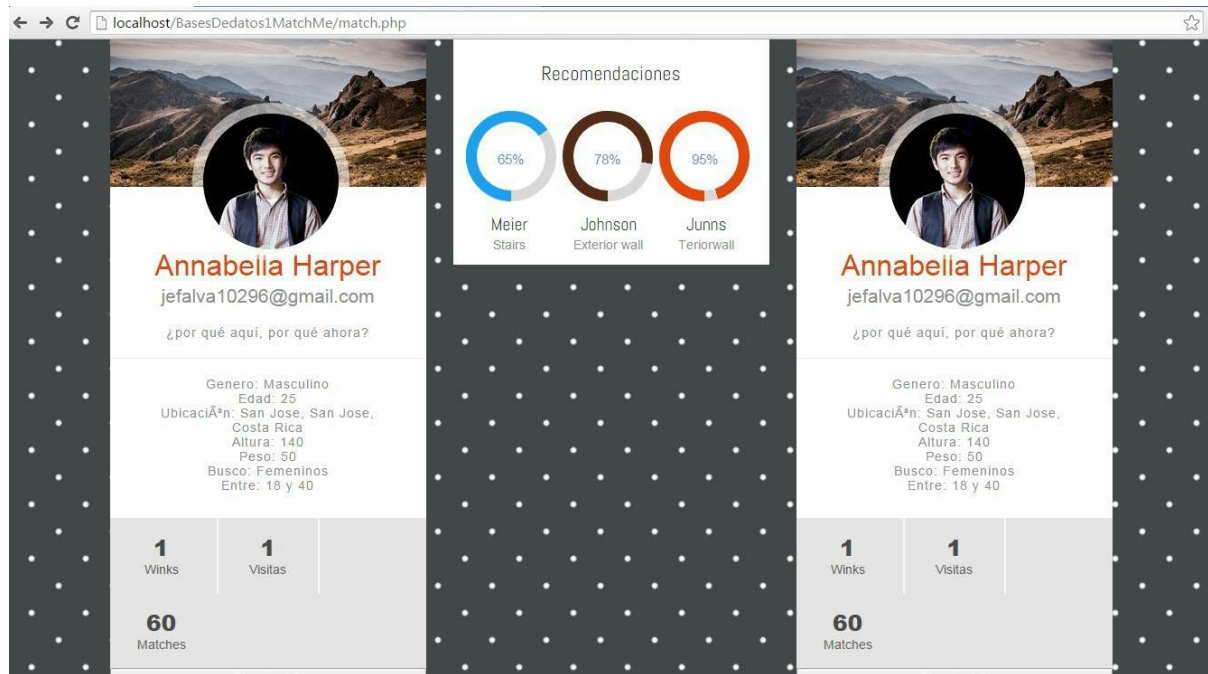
localhost/BasesDedatos1MatchMe/match.php

Annabella Harper
jefalva10296@gmail.com

¿por qué aquí, por qué ahora?

Genero: Masculino
Edad: 25
UbicaciÃ³n: San Jose, San Jose, Costa Rica
Altura: 140
Peso: 50
Busco: Femeninos
Entre: 18 y 40

1
Winks

1
Visitas

60
Matches

Recomendaciones

65%
Meier
Stairs

78%
Johnson
Exterior wall

95%
Junns
Teriorwall

Annabella Harper
jefalva10296@gmail.com

¿por qué aquí, por qué ahora?

Genero: Masculino
Edad: 25
UbicaciÃ³n: San Jose, San Jose, Costa Rica
Altura: 140
Peso: 50
Busco: Femeninos
Entre: 18 y 40

1
Winks

1
Visitas

60
Matches